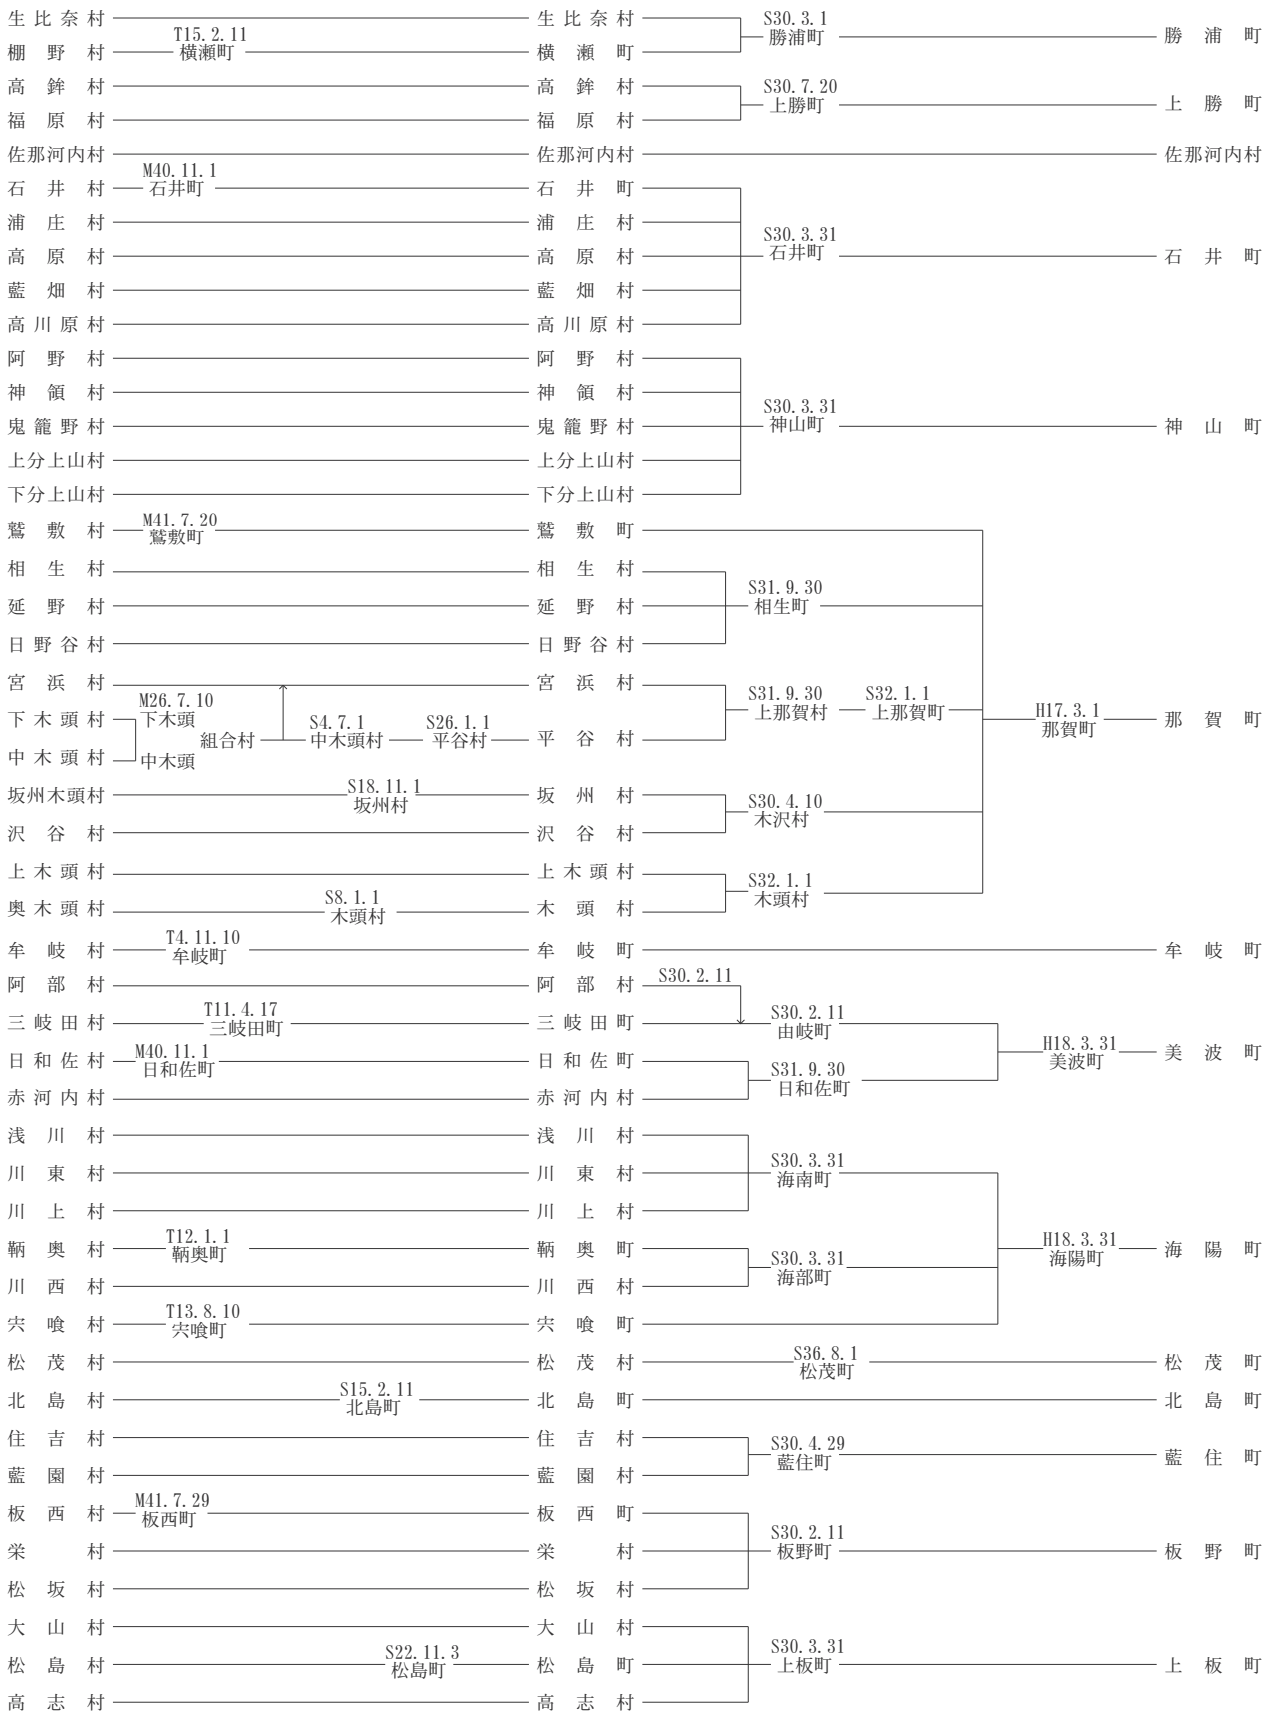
生比奈村 — 生比奈村 — S30.3.1 勝浦町 — 勝浦町
棚野村 — T15.2.11 横瀬町 — 横瀬町
高鉾村 — 高鉾村 — S30.7.20 上勝町 — 上勝町
福原村 — 福原村
佐那河内村 — 佐那河内村 — 佐那河内村
石井村 — M40.11.1 石井町 — 石井町 — S30.3.31 石井町 — 石井町
浦庄村 — 浦庄村
高原村 — 高原村
藍畑村 — 藍畑村
高川原村 — 高川原村
阿野村 — 阿野村 — S30.3.31 神山町 — 神山町
神領村 — 神領村
鬼籠野村 — 鬼籠野村
上分上山村 — 上分上山村
下分上山村 — 下分上山村
鷲敷村 — M41.7.20 鷲敷町 — 鷲敷町
相生村 — 相生村 — S31.9.30 相生町
延野村 — 延野村
日野谷村 — 日野谷村
宮浜村 — 宮浜村 — S31.9.30 上那賀村 — S32.1.1 上那賀町 — H17.3.1 那賀町 — 那賀町
下木頭村 — M26.7.10 下木頭
中木頭村 — 中木頭 — 組合村 — S4.7.1 中木頭村 — S26.1.1 平谷村 — 平谷村
坂州木頭村 — S18.11.1 坂州村 — 坂州村 — S30.4.10 木沢村
沢谷村 — 沢谷村
上木頭村 — 上木頭村 — S32.1.1 木頭村
奥木頭村 — S8.1.1 木頭村 — 木頭村
牟岐村 — T4.11.10 牟岐町 — 牟岐町 — 牟岐町
阿部村 — 阿部村 — S30.2.11
三岐田村 — T11.4.17 三岐田町 — 三岐田町 — S30.2.11 由岐町 — H18.3.31 美波町 — 美波町
日和佐村 — M40.11.1 日和佐町 — 日和佐町 — S31.9.30 日和佐町
赤河内村 — 赤河内村
浅川村 — 浅川村 — S30.3.31 海南町
川東村 — 川東村
川上村 — 川上村
鞆奥村 — T12.1.1 鞆奥町 — 鞆奥町 — S30.3.31 海部町 — H18.3.31 海陽町 — 海陽町
川西村 — 川西村
宍喰村 — T13.8.10 宍喰町 — 宍喰町
松茂村 — 松茂村 — S36.8.1 松茂町 — 松茂町
北島村 — S15.2.11 北島町 — 北島町 — 北島町
住吉村 — 住吉村 — S30.4.29 藍住町 — 藍住町
藍園村 — 藍園村
板西村 — M41.7.29 板西町 — 板西町 — S30.2.11 板野町 — 板野町
栄村 — 栄村
松坂村 — 松坂村
大山村 — 大山村 — S30.3.31 上板町 — 上板町
松島村 — S22.11.3 松島町 — 松島町
高志村 — 高志村